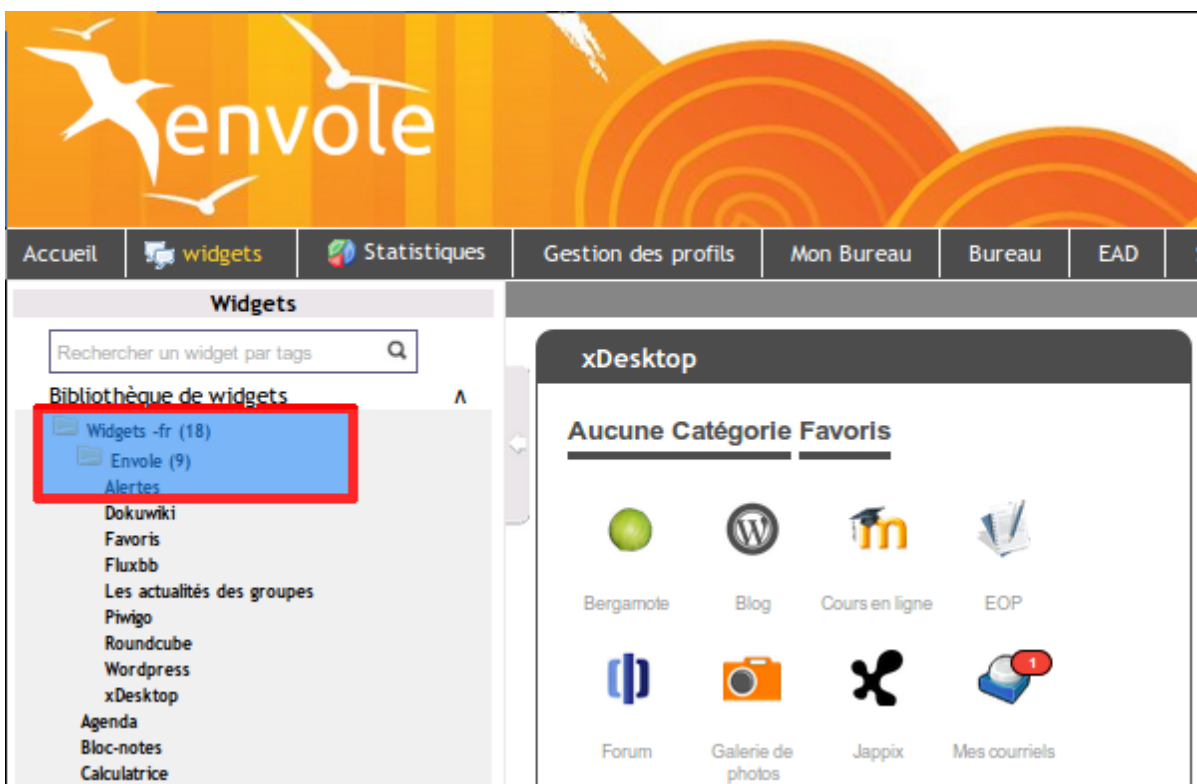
envole

Accueil | widgets | Statistiques | Gestion des profils | Mon Bureau | Bureau | EAD

Widgets

Rechercher un widget par tags

Bibliothèque de widgets ∧

Widgets -fr (18)
Envole (9)
Alertes
Dokuwiki
Favoris
Fluxbb
Les actualités des groupes
Piwigo
Roundcube
Wordpress
xDesktop
Agenda
Bloc-notes
Calculatrice

xDesktop

Aucune Catégorie Favoris

Bergamote
Blog
Cours en ligne
EOP
Forum
Galerie de photos
Jappix
1
Mes courriels